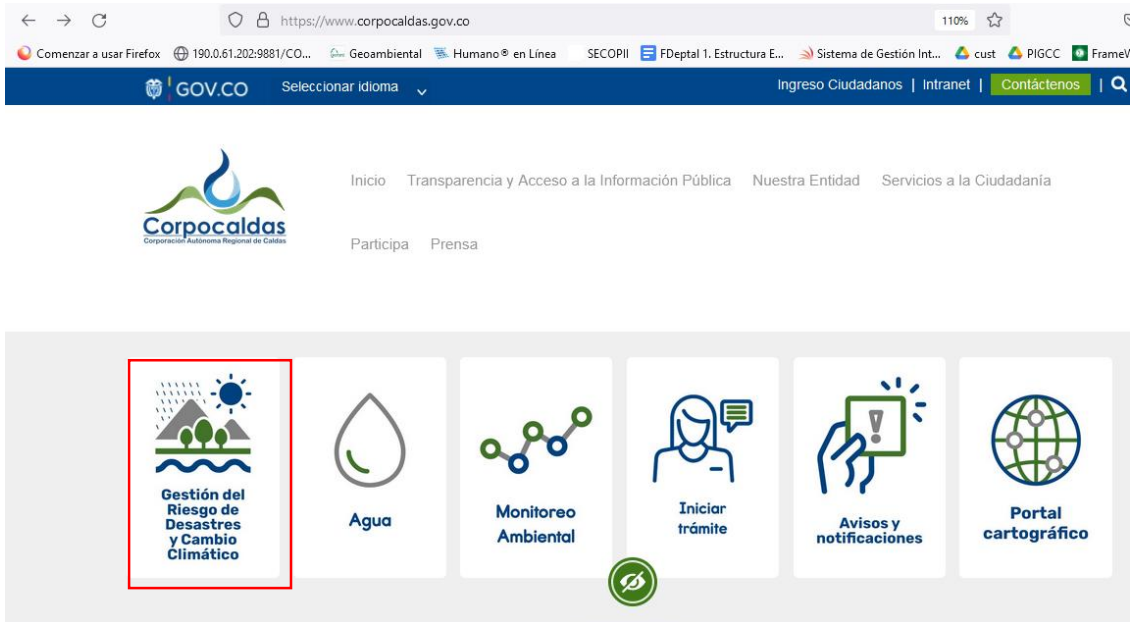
https://www.corpocaldas.gov.co

110%

Comenzar a usar Firefox 190.0.61.202:9881/CO... Geoambiental Humano® en Línea SECOPII FDeptal 1. Estructura E... Sistema de Gestión Int... cust PIGCC FrameV

GOV.CO Seleccionar idioma

Ingreso Ciudadanos | Intranet | Contáctenos |

Corpocaldas
Corporación Autónoma Regional de Caldas

Inicio Transparencia y Acceso a la Información Pública Nuestra Entidad Servicios a la Ciudadanía

Participa Prensa

Gestión del Riesgo de Desastres y Cambio Climático

Agua

Monitoreo Ambiental

Iniciar trámite

Avisos y notificaciones

Portal cartográfico